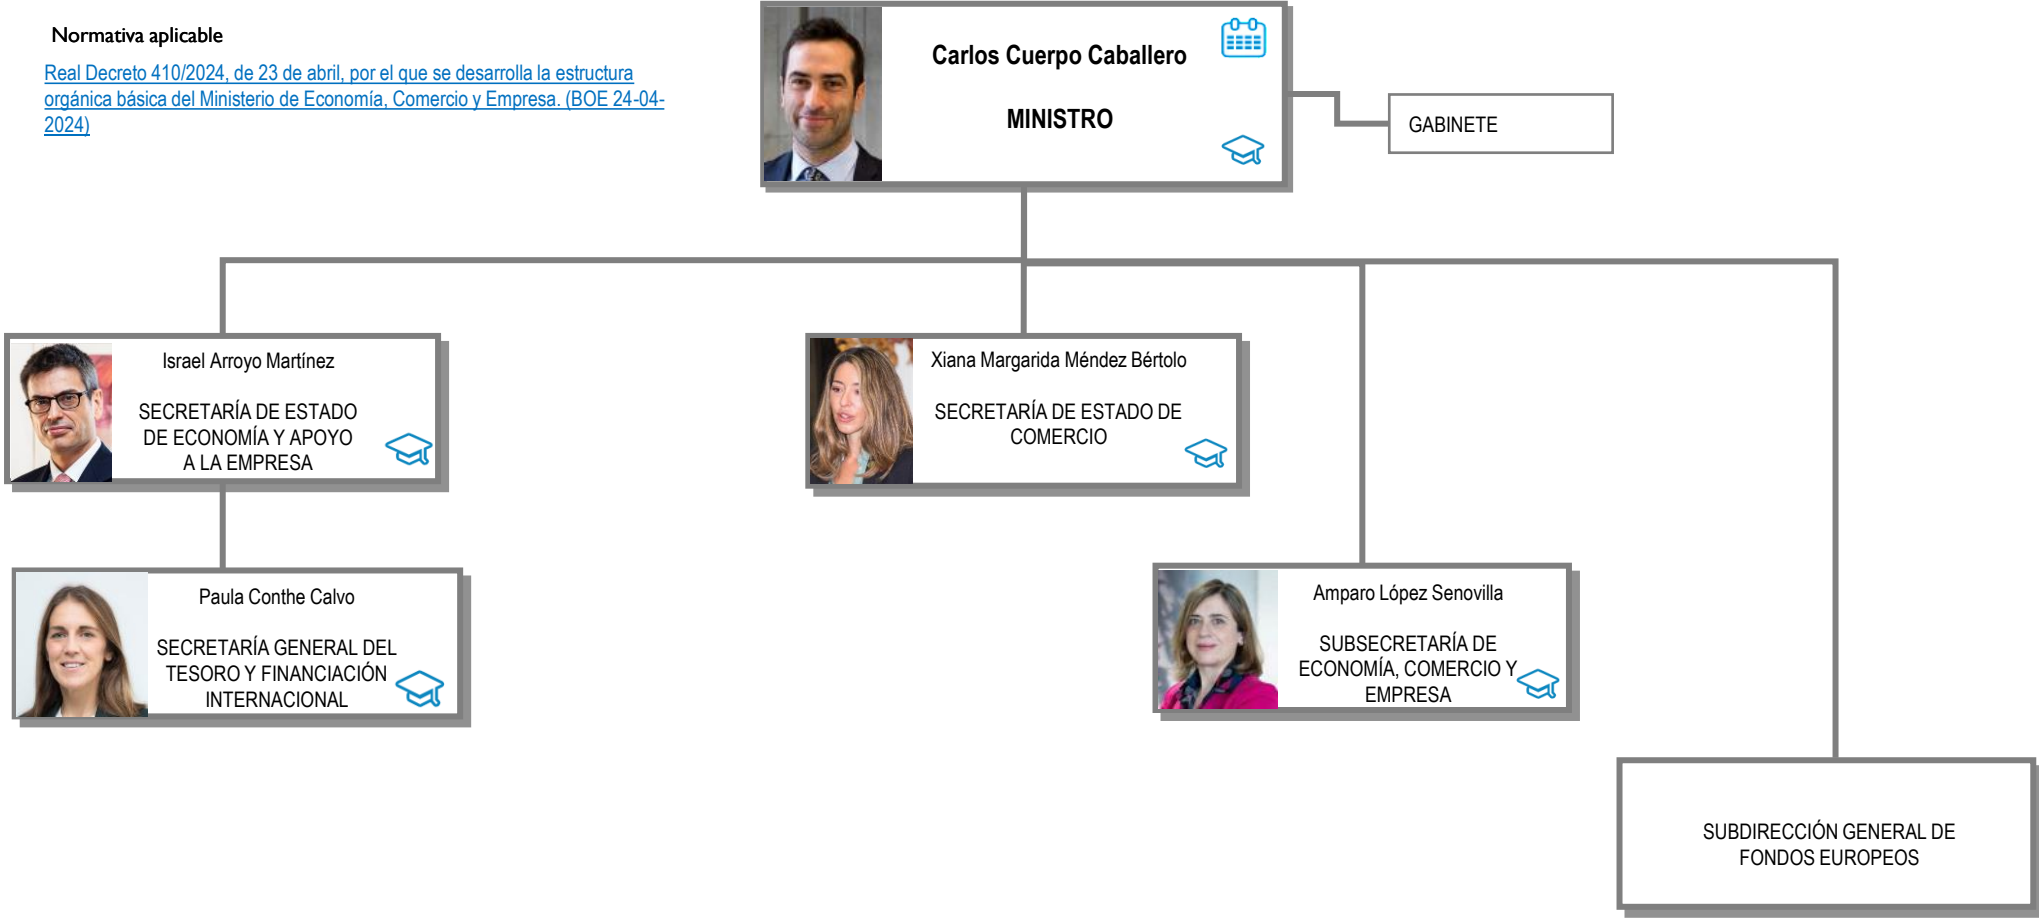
Normativa aplicable

Real Decreto 410/2024, de 23 de abril, por el que se desarrolla la estructura orgánica básica del Ministerio de Economía, Comercio y Empresa. (BOE 24-04-2024)

Carlos Cuerpo Caballero

MINISTRO

GABINETE

Israel Arroyo Martínez

SECRETARÍA DE ESTADO DE ECONOMÍA Y APOYO A LA EMPRESA

Xiana Margarida Méndez Bértolo

SECRETARÍA DE ESTADO DE COMERCIO

Paula Conthe Calvo

SECRETARÍA GENERAL DEL TESORO Y FINANCIACIÓN INTERNACIONAL

Amparo López Senovilla

SUBSECRETARÍA DE ECONOMÍA, COMERCIO Y EMPRESA

SUBDIRECCIÓN GENERAL DE FONDOS EUROPEOS